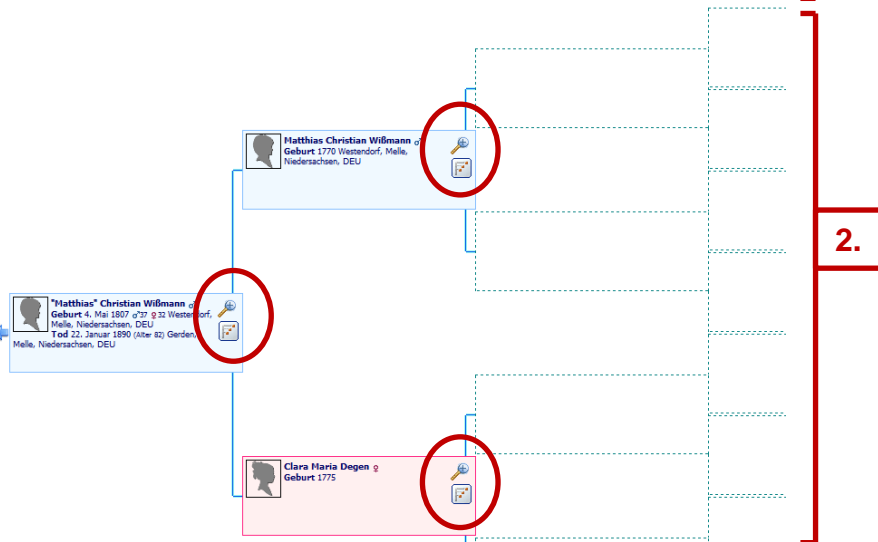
Matthias Christian Wißmann ♂
Geburt 1770 Westendorf, Melle, Niedersachsen, DEU

2.

"Matthias" Christian Wißmann ♂
Geburt 4. Mai 1807 ♂37 ♀32 Westendorf, Melle, Niedersachsen, DEU
Tod 22. Januar 1890 (Alter 82) Gerden, Melle, Niedersachsen, DEU

Clara Maria Degen ♀
Geburt 1775